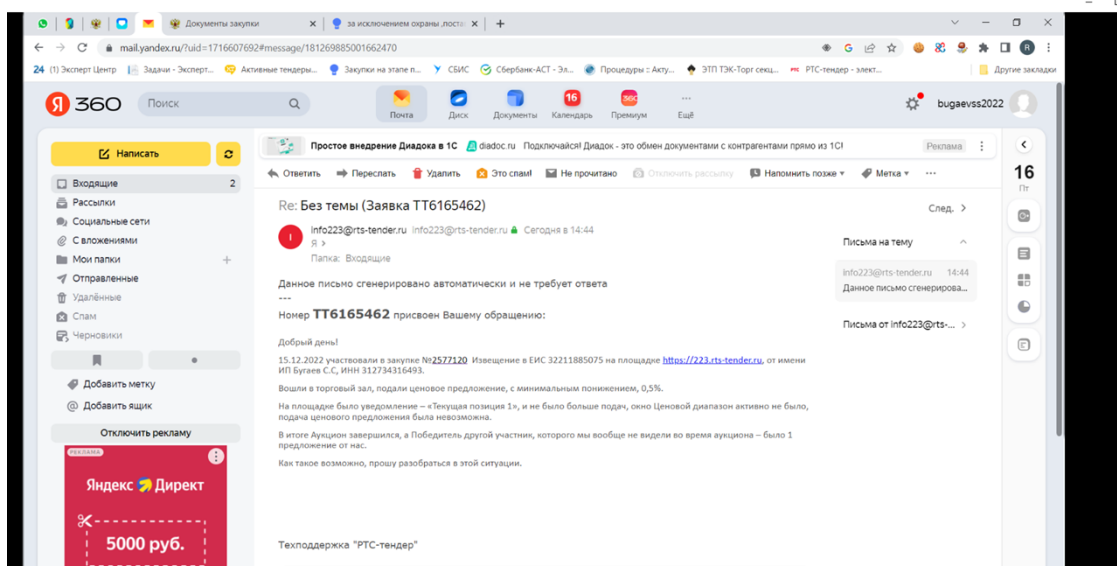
Документы закупки
за исключением охраны ,поста
mail.yandex.ru/?uid=1716607692#message/181269885001662470
24 (1) Эксперт Центр | Задачи - Эксперт... Активные тендеры... Закупки на этапе п... СБИС Сбербанк-АСТ - Эл... Процедуры :: Акту... ЭТП ТЭК-Торг секц... РТС-тендер - элект... Другие закладки

Я 360 Поиск
Почта Диск Документы 16 Календарь Премиум Ещё
bugaevss2022

Написать
Входящие 2
Рассылки
Социальные сети
С вложениями
Мои папки
Отправленные
Удалённые
Спам
Черновики
Добавить метку
Добавить ящик
Отключить рекламу
РЕКЛАМА
Яндекс Директ
5000 руб.

Простое внедрение Диадока в 1С diadoc.ru Подключайся! Диадок - это обмен документами с контрагентами прямо из 1С! Реклама

Ответить Переслать Удалить Это спам! Не прочитано Отключить рассылку Напомнить позже Метка

Re: Без темы (Заявка TT6165462) След.

info223@rts-tender.ru info223@rts-tender.ru Сегодня в 14:44
Я
Папка: Входящие

Письма на тему
info223@rts-tender.ru 14:44
Данное письмо сгенерирова...
Письма от info223@rts-...

16 Пт

Данное письмо сгенерировано автоматически и не требует ответа
---
Номер TT6165462 присвоен Вашему обращению:

Добрый день!

15.12.2022 участвовали в закупке №2577120 Извещение в ЕИС 32211885075 на площадке https://223.rts-tender.ru, от имени ИП Бугаев С.С, ИНН 312734316493.

Вошли в торговый зал, подали ценовое предложение, с минимальным понижением, 0,5%.

На площадке было уведомление – «Текущая позиция 1», и не было больше подач, окно Ценовой диапазон активно не было, подача ценового предложения была невозможна.

В итоге Аукцион завершился, а Победитель другой участник, которого мы вообще не видели во время аукциона – было 1 предложение от нас.

Как такое возможно, прошу разобраться в этой ситуации.

Техподдержка "РТС-тендер"